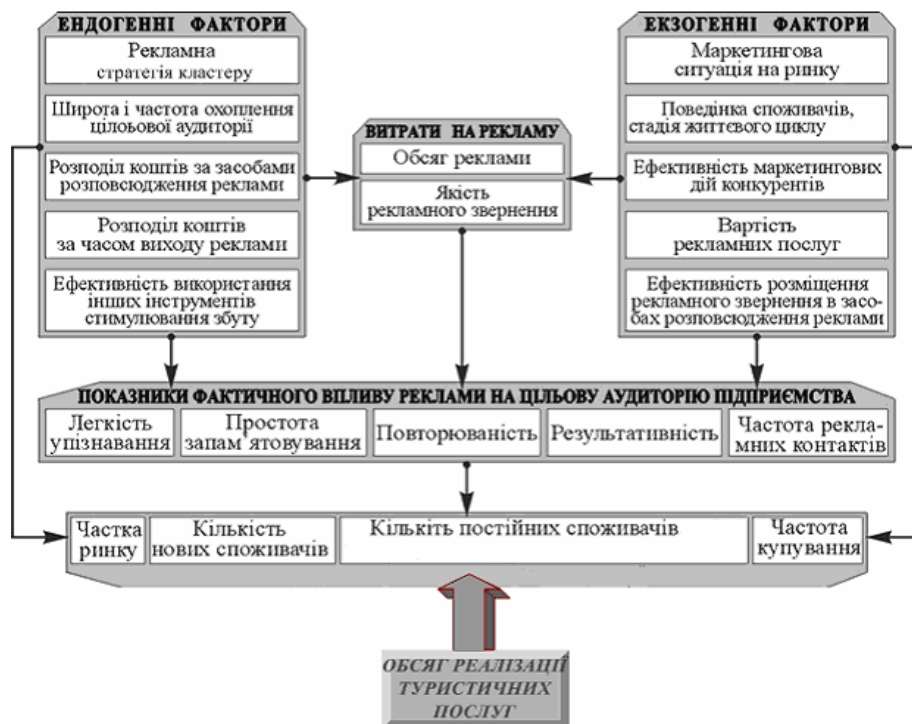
ЕНДОГЕННІ ФАКТОРИ

Рекламна стратегія кластеру

Широта і частота охоплення цільової аудиторії

Розподіл коштів за засобами розповсюдження рекламі

Розподіл коштів за часом виходу реклами

Ефективність використання інших інструментів стимулювання збуту

ВИТРАТИ НА РЕКЛАМУ

Обсяг реклами

Якість рекламного звернення

ЕКЗОГЕННІ ФАКТОРИ

Маркетингова ситуація на ринку

Поведінка споживачів, стадія життєвого циклу

Ефективність маркетингових дій конкурентів

Вартість рекламних послуг

Ефективність розміщення рекламного звернення в засобах розповсюдження реклами

ПОКАЗНИКИ ФАКТИЧНОГО ВПЛИВУ РЕКЛАМИ НА ЦІЛЬОВУ АУДИТОРІЮ ПІДПРИЄМСТВА

| Легкість упізнавання | Простота запам'ятовування | Повторюваність | Результативність | Частота рекламних контактів |
|---|---|---|---|---|

| Частка ринку | Кількість нових споживачів | Кількіть постійних споживачів | Частота купування |
|---|---|---|---|

ОБСЯГ РЕАЛІЗАЦІЇ ТУРИСТИЧНИХ ПОСЛУГ